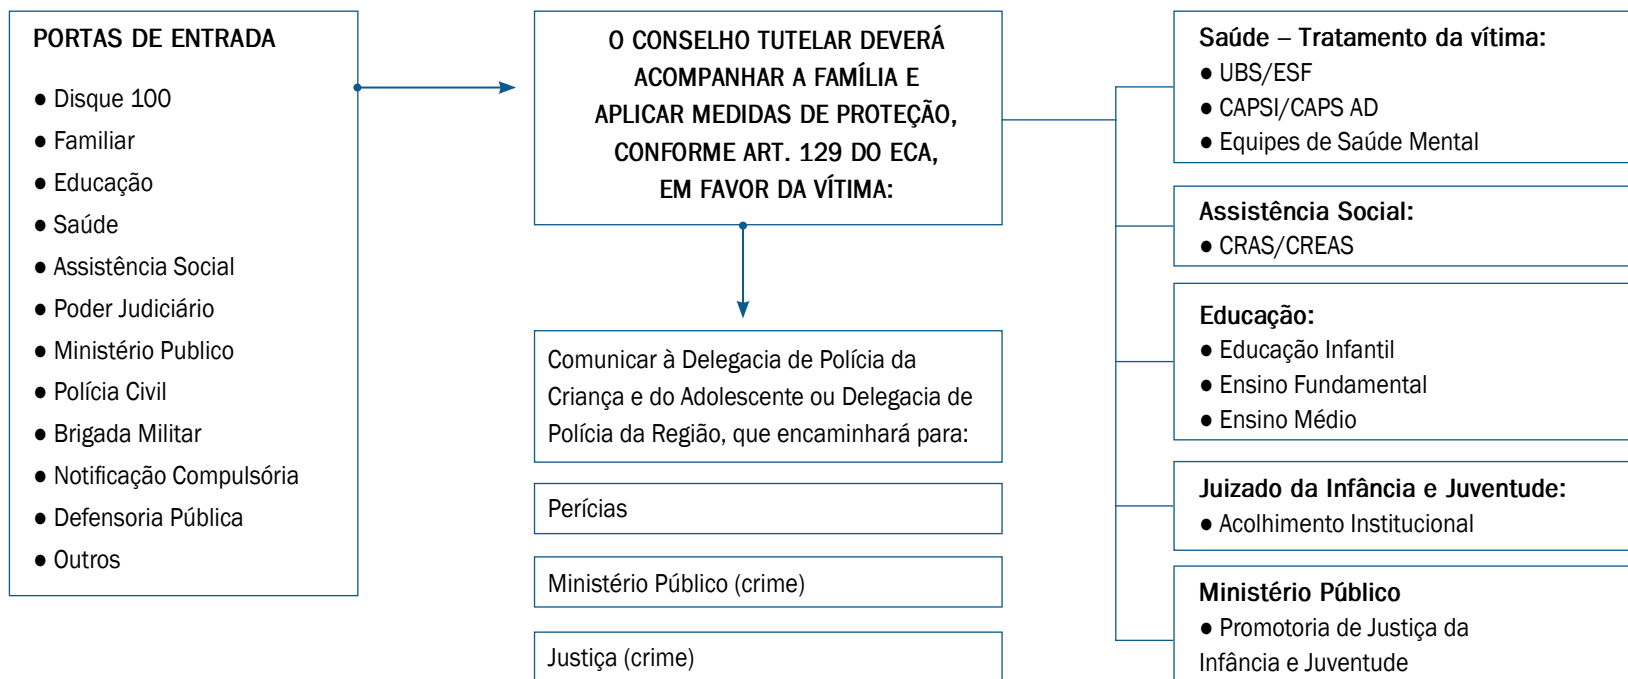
PORTAS DE ENTRADA

● Disque 100
● Familiar
● Educação
● Saúde
● Assistência Social
● Poder Judiciário
● Ministério Publico
● Polícia Civil
● Brigada Militar
● Notificação Compulsória
● Defensoria Pública
● Outros

O CONSELHO TUTELAR DEVERÁ ACOMPANHAR A FAMÍLIA E APLICAR MEDIDAS DE PROTEÇÃO, CONFORME ART. 129 DO ECA, EM FAVOR DA VÍTIMA:

Comunicar à Delegacia de Polícia da Criança e do Adolescente ou Delegacia de Polícia da Região, que encaminhará para:

Perícias

Ministério Público (crime)

Justiça (crime)

Saúde – Tratamento da vítima:
● UBS/ESF
● CAPSI/CAPS AD
● Equipes de Saúde Mental

Assistência Social:
● CRAS/CREAS

Educação:
● Educação Infantil
● Ensino Fundamental
● Ensino Médio

Juizado da Infância e Juventude:
● Acolhimento Institucional

Ministério Público
● Promotoria de Justiça da Infância e Juventude